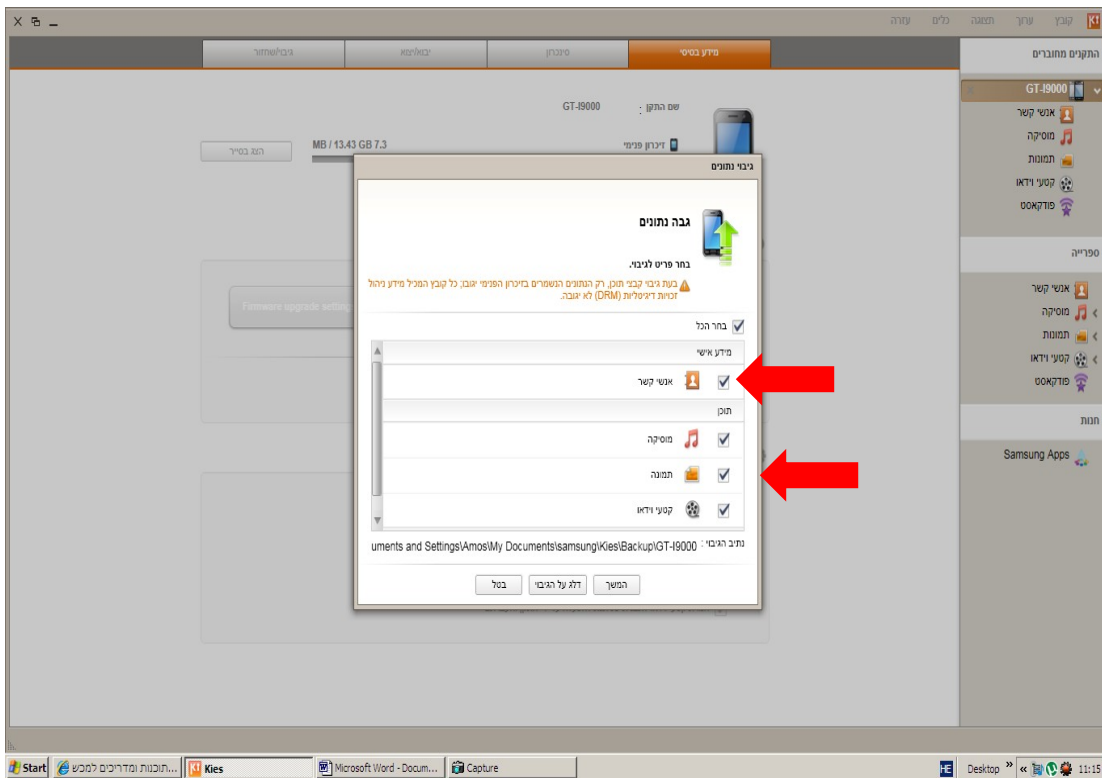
קובץ ערוך תצוגה כלים עזרה

התקנים מחוברים
GT-I9000
אנשי קשר
מוסיקה
תמונות
קטעי וידאו
פודקאסט

ספרייה
אנשי קשר
מוסיקה
תמונות
קטעי וידאו
פודקאסט

חנות
Samsung Apps

מידע בסיסי | סינכרון | יבוא/יצוא | גיבוי/שחזור

שם התקן : GT-I9000
זיכרון פנימי MB / 13.43 GB 7.3
הצג בסייר

Firmware upgrade setting

גיבוי נתונים

גבה נתונים

בחר פריט לגיבוי.
בעת גיבוי קבצי תוכן, רק הנתונים השמורים בזיכרון הפנימי יגובו; כל קובץ המכיל מידע ניהול זכויות דיגיטליות (DRM) לא יגובה.

בחר הכל
מידע אישי
אנשי קשר
תוכן
מוסיקה
תמונה
קטעי וידאו

נתיב הגיבוי : uments and Settings\Amos\My Documents\samsung\Kies\Backup\GT-I9000

המשך | דלג על הגיבוי | בטל

Start | תוכנות ומדריכים למכש... | Kies | Microsoft Word - Docum... | Capture | HE | Desktop | 11:15